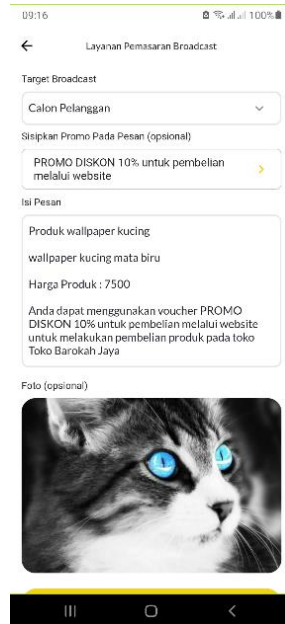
09:16
100%

Layanan Pemasaran Broadcast

Target Broadcast

Calon Pelanggan

Sisipkan Promo Pada Pesan (opsional)

PROMO DISKON 10% untuk pembelian melalui website

Isi Pesan

Produk wallpaper kucing

wallpaper kucing mata biru

Harga Produk : 7500

Anda dapat menggunakan voucher PROMO DISKON 10% untuk pembelian melalui website untuk melakukan pembelian produk pada toko Toko Barokah Jaya

Foto (opsional)